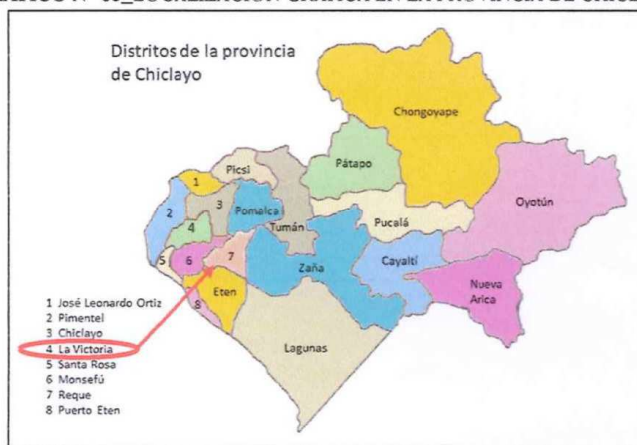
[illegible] N° 01_LOCALIZACION GRAFICA EN LA PROVINCIA DE CHICL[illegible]

Distritos de la provincia de Chiclayo

Chongoyape

Pátapo

Picsi

1

2

3

4

Pomalca

Tumán

Pucalá

Oyotún

5

6

7

Zaña

Cayaltí

8

Eten

Nueva Arica

Lagunas

1 José Leonardo Ortiz
2 Pimentel
3 Chiclayo
4 La Victoria
5 Santa Rosa
6 Monsefú
7 Reque
8 Puerto Eten